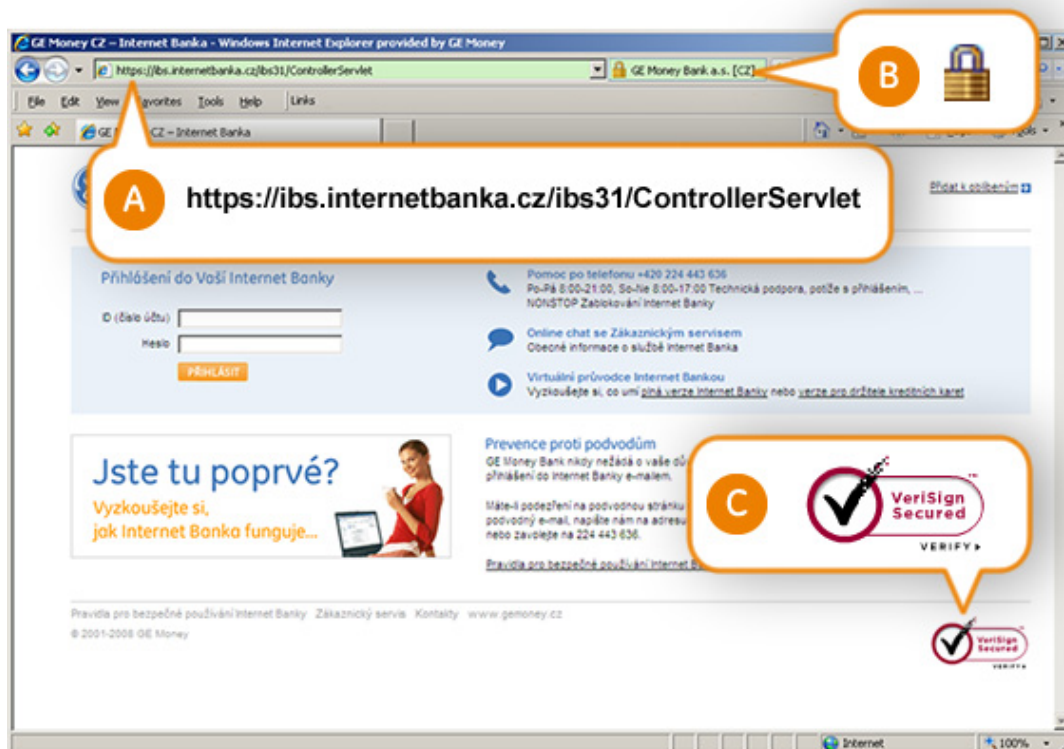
GE Money CZ – Internet Banka - Windows Internet Explorer provided by GE Money

https://ibs.internetbanka.cz/ibs31/ControllerServlet

GE Money Bank a.s. [CZ]

B

File Edit View Favorites Tools Help Links

GE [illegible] CZ – Internet Banka

A

https://ibs.internetbanka.cz/ibs31/ControllerServlet

Přidat k oblíbeným

Přihlášení do Vaší Internet Banky

ID (číslo účtu)

Heslo

PŘIHLÁSIT

Pomoc po telefonu +420 224 443 636
Po-Pá 8:00-21:00, So-Ne 8:00-17:00 Technická podpora, potíže s přihlášením, ...
NONSTOP Zablokování Internet Banky

Online chat se Zákaznickým servisem
Obecné informace o službě Internet Banka

Virtuální průvodce Internet Bankou
Vyzkoušejte si, co umí plná verze Internet Banky nebo verze pro držitele kreditních karet

Jste tu poprvé?
Vyzkoušejte si,
jak Internet Banka funguje...

Prevence proti podvodům
GE Money Bank nikdy nežádá o vaše ú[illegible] přihlášení do Internet Banky e-mailem.

Máte-li podezření na podvodnou stránku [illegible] podvodný e-mail, napište nám na adresu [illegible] nebo zavolejte na 224 443 636.

Pravidla pro bezpečné používání Internet B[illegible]

C

VeriSign Secured
VERIFY

Pravidla pro bezpečné používání Internet Banky Zákaznický servis Kontakty www.gemoney.cz

© 2001-2008 GE Money

VeriSign Secured
VERIFY

Internet

100%